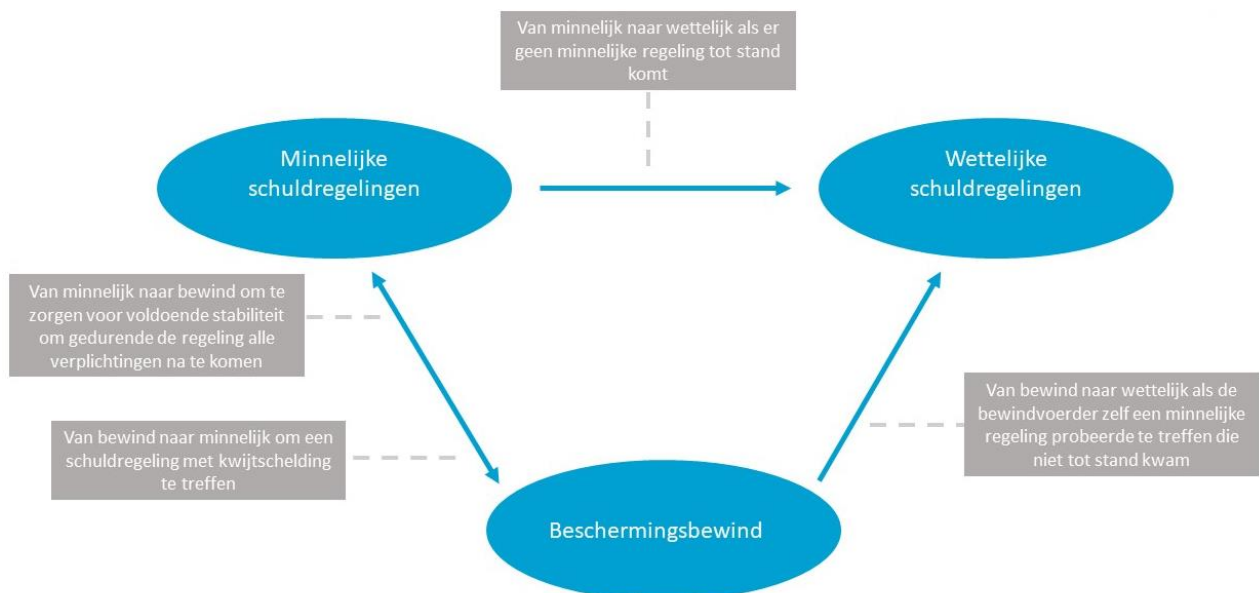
Van minnelijk naar wettelijk als er geen minnelijke regeling tot stand komt

Minnelijke schuldregelingen

Wettelijke schuldregelingen

Van minnelijk naar bewind om te zorgen voor voldoende stabiliteit om gedurende de regeling alle verplichtingen na te komen

Van bewind naar minnelijk om een schuldregeling met kwijtschelding te treffen

Van bewind naar wettelijk als de bewindvoerder zelf een minnelijke regeling probeerde te treffen die niet tot stand kwam

Beschermingsbewind